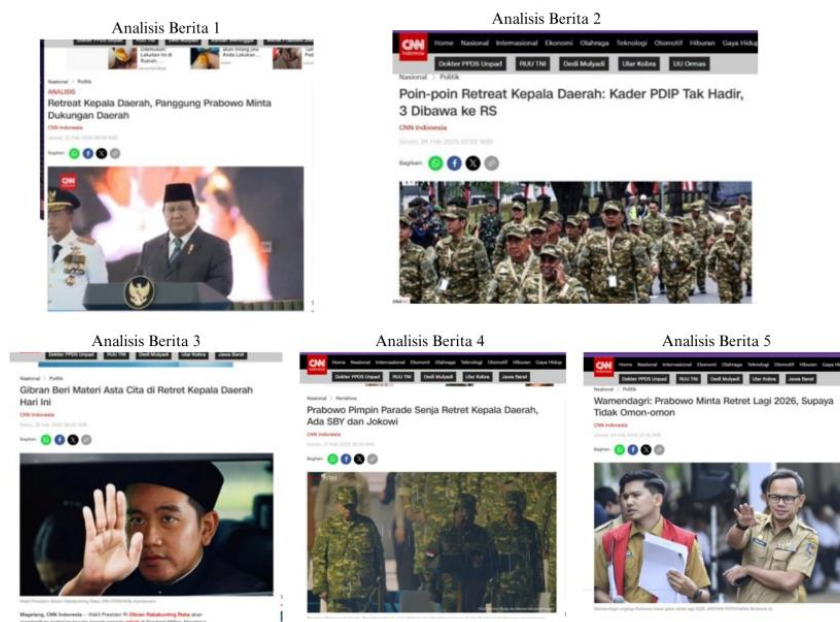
Analisis Berita 1

Nasional > Politik

ANALISIS

Retreat Kepala Daerah, Panggung Prabowo Minta Dukungan Daerah

CNN Indonesia

Bagikan:

Analisis Berita 2

CNN Home Nasional Internasional Ekonomi Olahraga Teknologi Otomotif Hiburan Gaya Hidup

Dokter PPDS Unpad RUU TNI Dedi Mulyadi Ular Kobra UU Ormas

Nasional > Politik

Poin-poin Retreat Kepala Daerah: Kader PDIP Tak Hadir, 3 Dibawa ke RS

CNN Indonesia

Senin, 24 Feb 2025 07:02 WIB

Bagikan:

Analisis Berita 3

Dokter PPDS Unpad RUU TNI Dedi Mulyadi Ular Kobra Jawa Barat

Nasional > Politik

Gibran Beri Materi Asta Cita di Retret Kepala Daerah Hari Ini

CNN Indonesia

Bagikan:

Magelang, CNN Indonesia -- Wakil Presiden RI Gibran Rakabuming Raka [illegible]

Analisis Berita 4

CNN Home Nasional Internasional Ekonomi Olahraga Teknologi Otomotif Hiburan Gaya Hidup

Dokter PPDS Unpad RUU TNI Dedi Mulyadi Ular Kobra Jawa Barat

Nasional > Peristiwa

Prabowo Pimpin Parade Senja Retret Kepala Daerah, Ada SBY dan Jokowi

CNN Indonesia

Bagikan:

Analisis Berita 5

CNN Home Nasional Internasional Ekonomi Olahraga Teknologi Otomotif Hiburan Gaya Hidup

Dokter PPDS Unpad RUU TNI Dedi Mulyadi Ular Kobra Jawa Barat

Nasional > Politik

Wamendagri: Prabowo Minta Retret Lagi 2026, Supaya Tidak Omon-omon

CNN Indonesia

Bagikan: